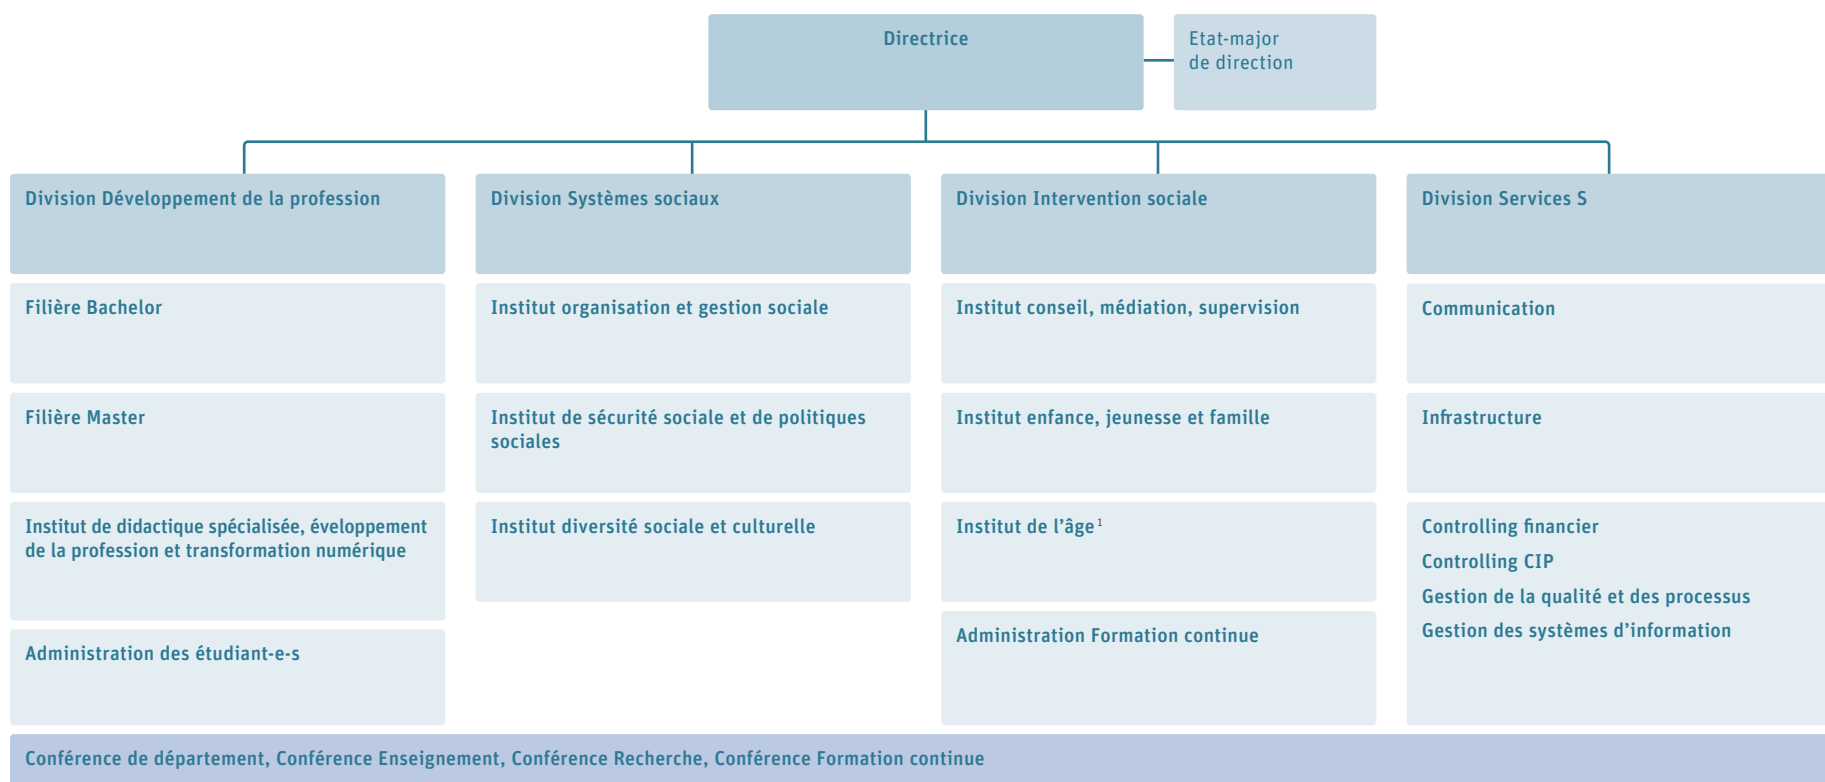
Directrice

Etat-major de direction

Division Développement de la profession

Filière Bachelor

Filière Master

Institut de didactique spécialisée, éveloppement de la profession et transformation numérique

Administration des étudiant-e-s

Division Systèmes sociaux

Institut organisation et gestion sociale

Institut de sécurité sociale et de politiques sociales

Institut diversité sociale et culturelle

Division Intervention sociale

Institut conseil, médiation, supervision

Institut enfance, jeunesse et famille

Institut de l'âge$^{1}$

Administration Formation continue

Division Services S

Communication

Infrastructure

Controlling financier

Controlling CIP

Gestion de la qualité et des processus

Gestion des systèmes d'information

Conférence de département, Conférence Enseignement, Conférence Recherche, Conférence Formation continue